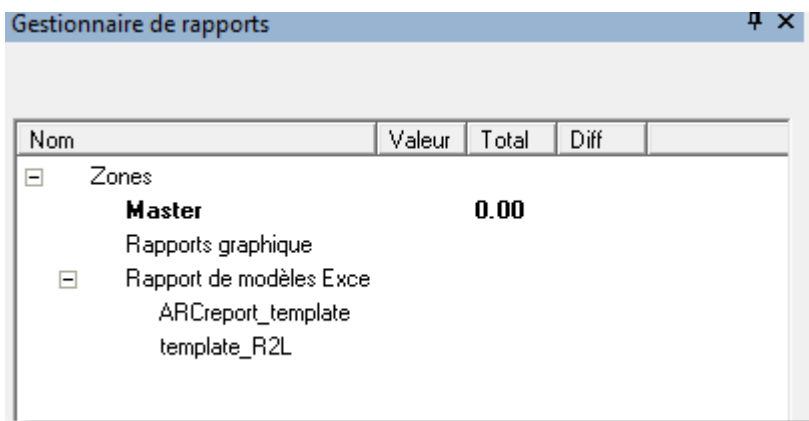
Gestionnaire de rapports

| Nom | Valeur | Total | Diff |
|---|---|---|---|
| ⊟ Zones | | | |
| **Master** | | **0.00** | |
| Rapports graphique | | | |
| ⊟ Rapport de modèles Exce | | | |
| ARCreport_template | | | |
| template_R2L | | | |